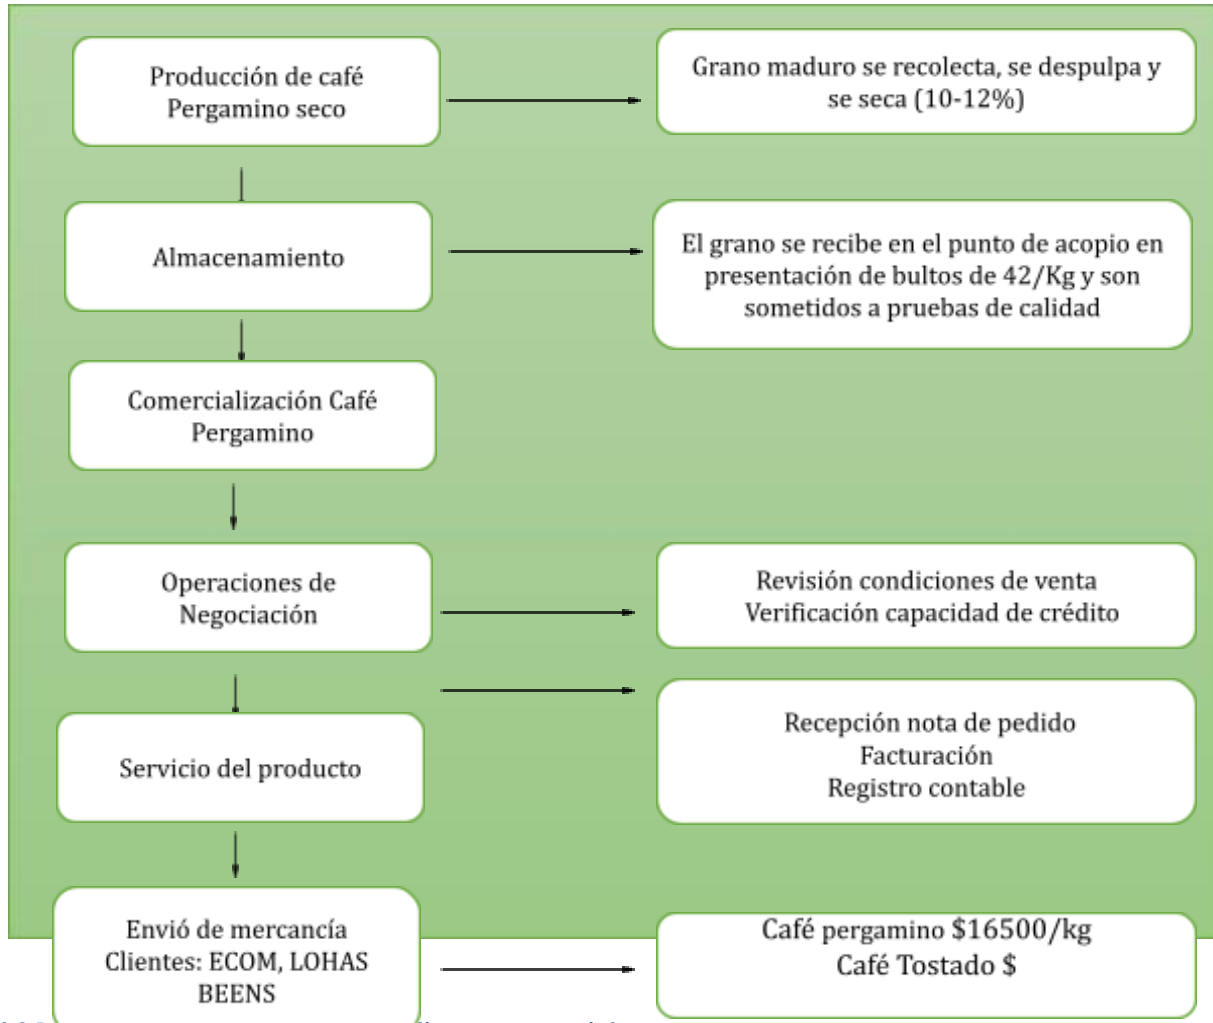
Producción de café Pergamino seco

Grano maduro se recolecta, se despulpa y se seca (10-12%)

Almacenamiento

El grano se recibe en el punto de acopio en presentación de bultos de 42/Kg y son sometidos a pruebas de calidad

Comercialización Café Pergamino

Operaciones de Negociación

Revisión condiciones de venta
Verificación capacidad de crédito

Servicio del producto

Recepción nota de pedido
Facturación
Registro contable

Envió de mercancía
Clientes: ECOM, LOHAS BEENS

Café pergamino $16500/kg
Café Tostado $